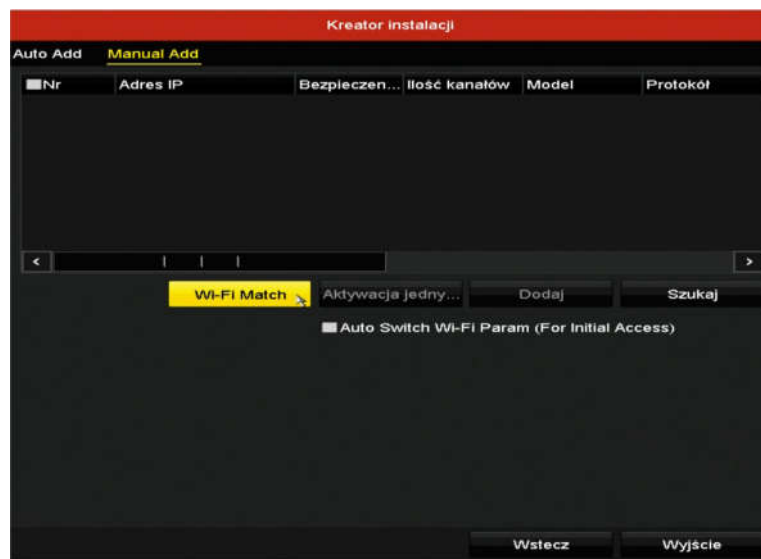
Kreator instalacji

Auto Add Manual Add

| Nr | Adres IP | Bezpieczen... | Ilość kanałów | Model | Protokół |
|---|---|---|---|---|---|

Wi-Fi Match Aktywacja jedny... Dodaj Szukaj

Auto Switch Wi-Fi Param (For Initial Access)

Wstecz Wyjście